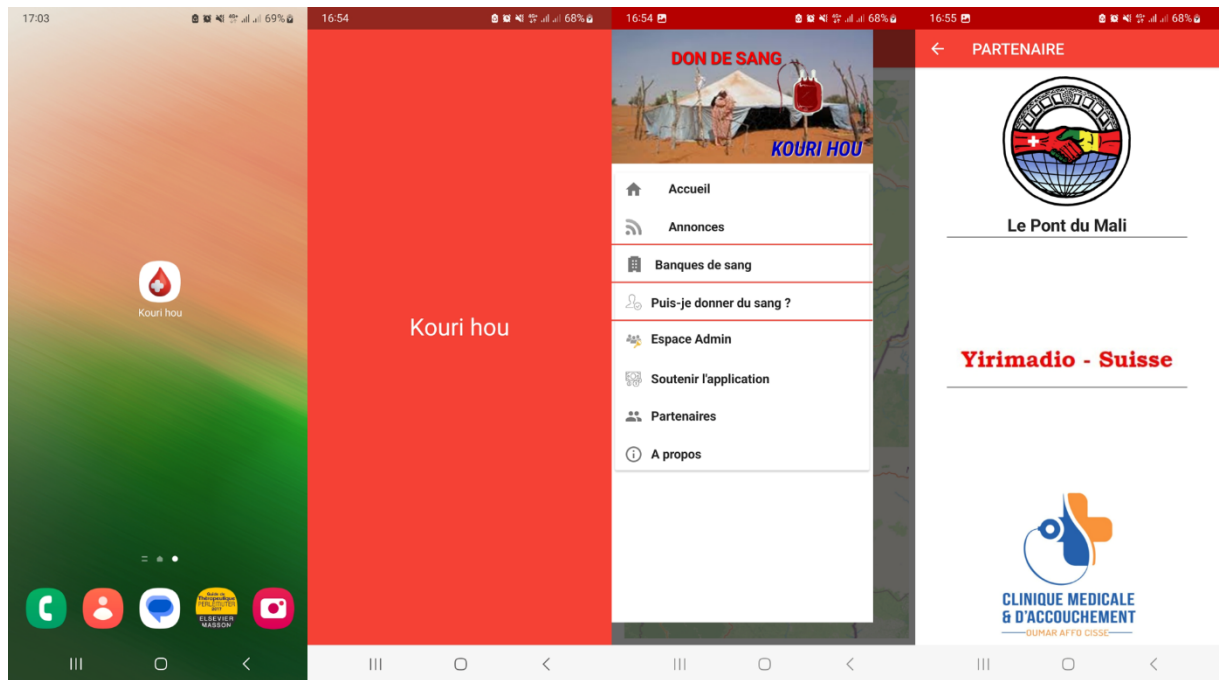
17:03 69%

Kouri hou

Guide de Thérapeutique PERLEMUTER 2017 ELSEVIER MASSON

16:54 68%

Kouri hou

16:54 68%

DON DE SANG

KOURI HOU

Accueil

Annonces

Banques de sang

Puis-je donner du sang ?

Espace Admin

Soutenir l'application

Partenaires

A propos

16:55 68%

PARTENAIRE

Le Pont du Mali

Yirimadio - Suisse

CLINIQUE MEDICALE & D'ACCOUCHEMENT

OUMAR AFFO CISSE